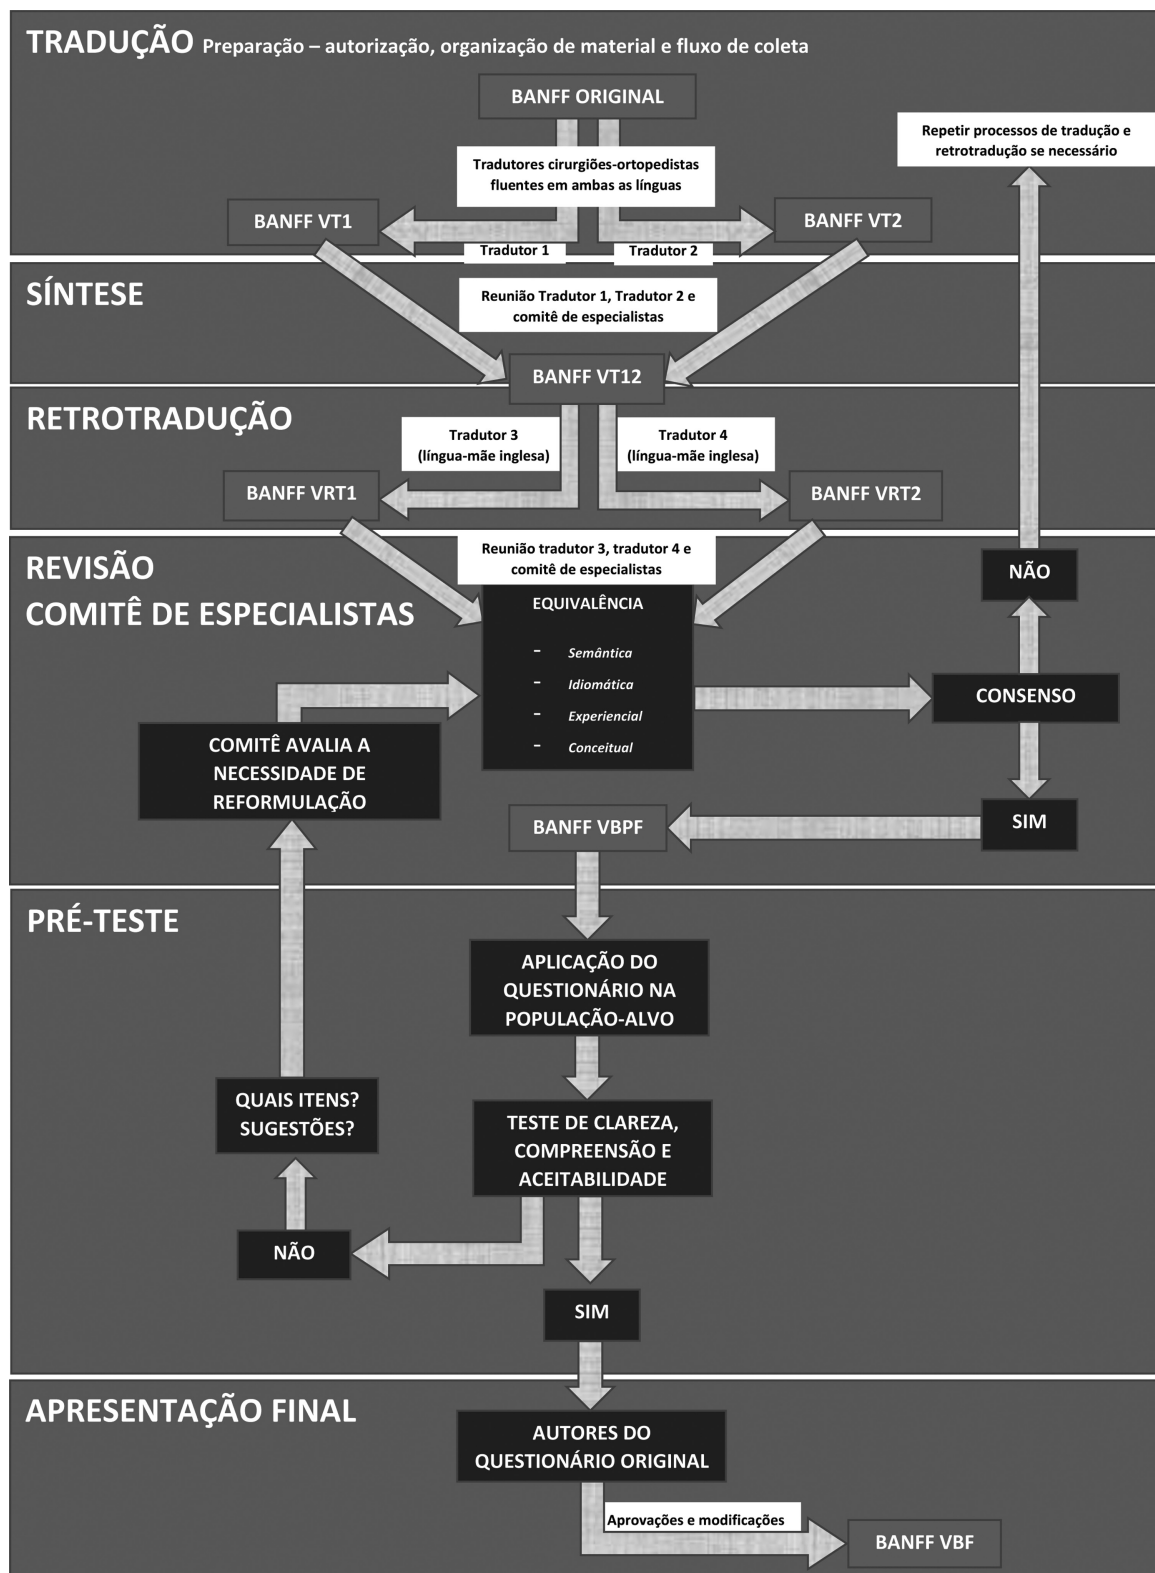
TRADUÇÃO Preparação – autorização, organização de material e fluxo de coleta

BANFF ORIGINAL

Repetir processos de tradução e retrotradução se necessário

Tradutores cirurgiões-ortopedistas fluentes em ambas as línguas

BANFF VT1

BANFF VT2

Tradutor 1

Tradutor 2

SÍNTESE

Reunião Tradutor 1, Tradutor 2 e comitê de especialistas

BANFF VT12

RETROTRADUÇÃO

Tradutor 3 (língua-mãe inglesa)

Tradutor 4 (língua-mãe inglesa)

BANFF VRT1

BANFF VRT2

REVISÃO COMITÊ DE ESPECIALISTAS

Reunião tradutor 3, tradutor 4 e comitê de especialistas

NÃO

EQUIVALÊNCIA

- Semântica
- Idiomática
- Experiencial
- Conceitual

CONSENSO

COMITÊ AVALIA A NECESSIDADE DE REFORMULAÇÃO

BANFF VBPF

SIM

PRÉ-TESTE

APLICAÇÃO DO QUESTIONÁRIO NA POPULAÇÃO-ALVO

QUAIS ITENS? SUGESTÕES?

TESTE DE CLAREZA, COMPREENSÃO E ACEITABILIDADE

NÃO

SIM

APRESENTAÇÃO FINAL

AUTORES DO QUESTIONÁRIO ORIGINAL

Aprovações e modificações

BANFF VBF